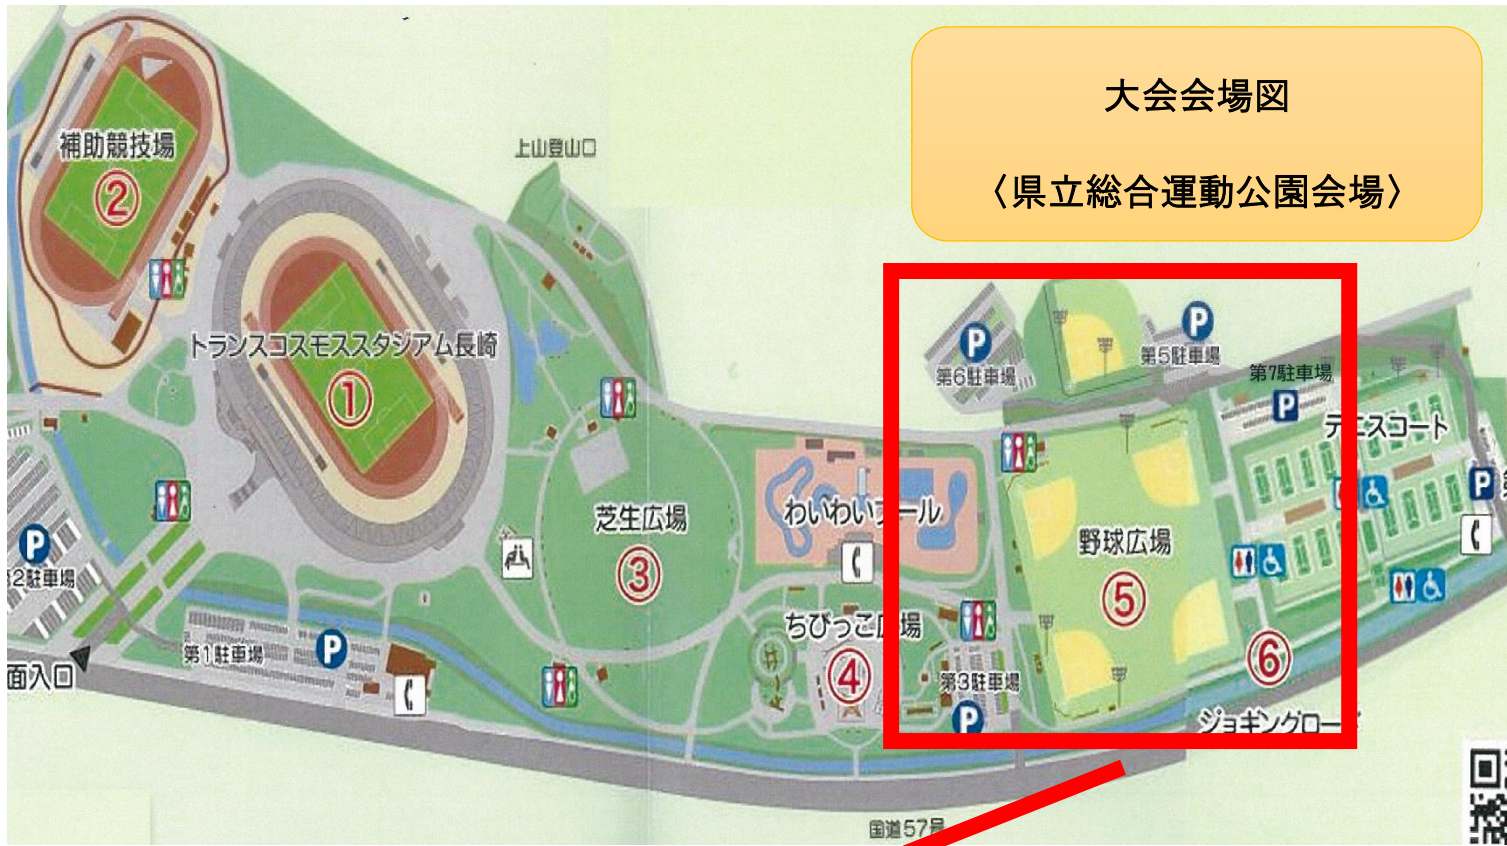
大会会場図

〈県立総合運動公園会場〉

補助競技場
②
上山登山口
トランスコスモススタジアム長崎
①
P
第6駐車場
P
第5駐車場
第7駐車場
P
テニスコート
P
芝生広場
③
わいわいプール
野球広場
⑤
P
2駐車場
ちびっこ広場
④
⑥
第1駐車場
P
第3駐車場
P
面入口
ジョギングロード
国道57号